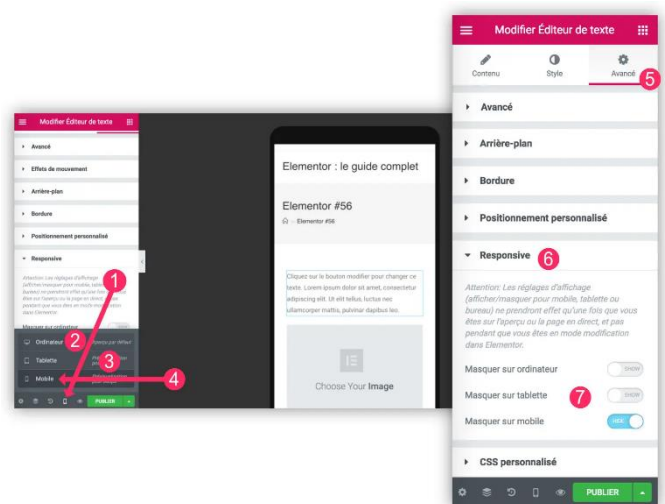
Modifier Éditeur de texte

Avancé

Effets de mouvement

Arrière-plan

Bordure

Positionnement personnalisé

Responsive

Attention: Les réglages d'affichage (afficher/masquer pour mobile, tablette ou bureau) ne prendront effet qu'une fois que vous êtes sur l'aperçu ou la page en direct, et pas pendant que vous êtes en mode modification dans Elementor.

Masquer sur ordinateur

1

2 Ordinateur

Tablette

3

Mobile

4

PUBLIER

Elementor : le guide complet

Elementor #56

Elementor #56

Cliquez sur le bouton modifier pour changer ce texte. Lorem ipsum dolor sit amet, consectetur adipiscing elit. Ut elit tellus, luctus nec ullamcorper mattis, pulvinar dapibus leo.

Choose Your Image

Modifier Éditeur de texte

Contenu

Style

Avancé

5

Avancé

Arrière-plan

Bordure

Positionnement personnalisé

Responsive

6

Attention: Les réglages d'affichage (afficher/masquer pour mobile, tablette ou bureau) ne prendront effet qu'une fois que vous êtes sur l'aperçu ou la page en direct, et pas pendant que vous êtes en mode modification dans Elementor.

Masquer sur ordinateur SHOW

Masquer sur tablette SHOW

7

Masquer sur mobile HIDE

CSS personnalisé

PUBLIER